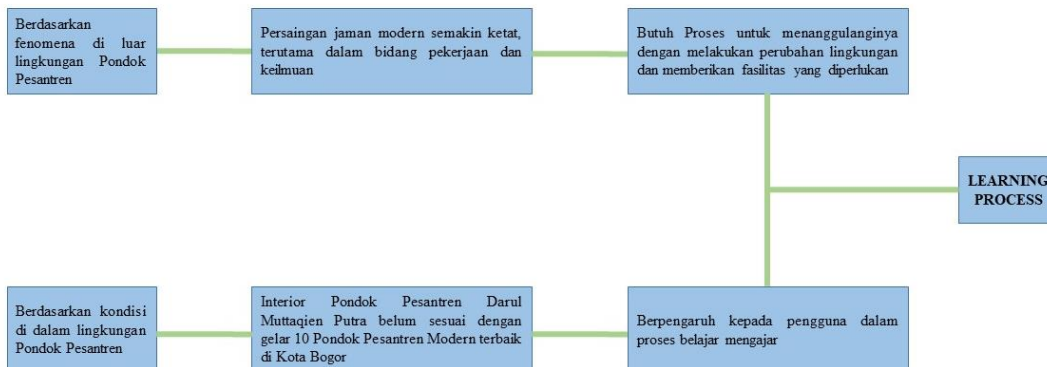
Berdasarkan fenomena di luar lingkungan Pondok Pesantren

Persaingan jaman modern semakin ketat, terutama dalam bidang pekerjaan dan keilmuan

Butuh Proses untuk menanggulanginya dengan melakukan perubahan lingkungan dan memberikan fasilitas yang diperlukan

LEARNING PROCESS

Berdasarkan kondisi di dalam lingkungan Pondok Pesantren

Interior Pondok Pesantren Darul Muttaqien Putra belum sesuai dengan gelar 10 Pondok Pesantren Modern terbaik di Kota Bogor

Berpengaruh kepada pengguna dalam proses belajar mengajar